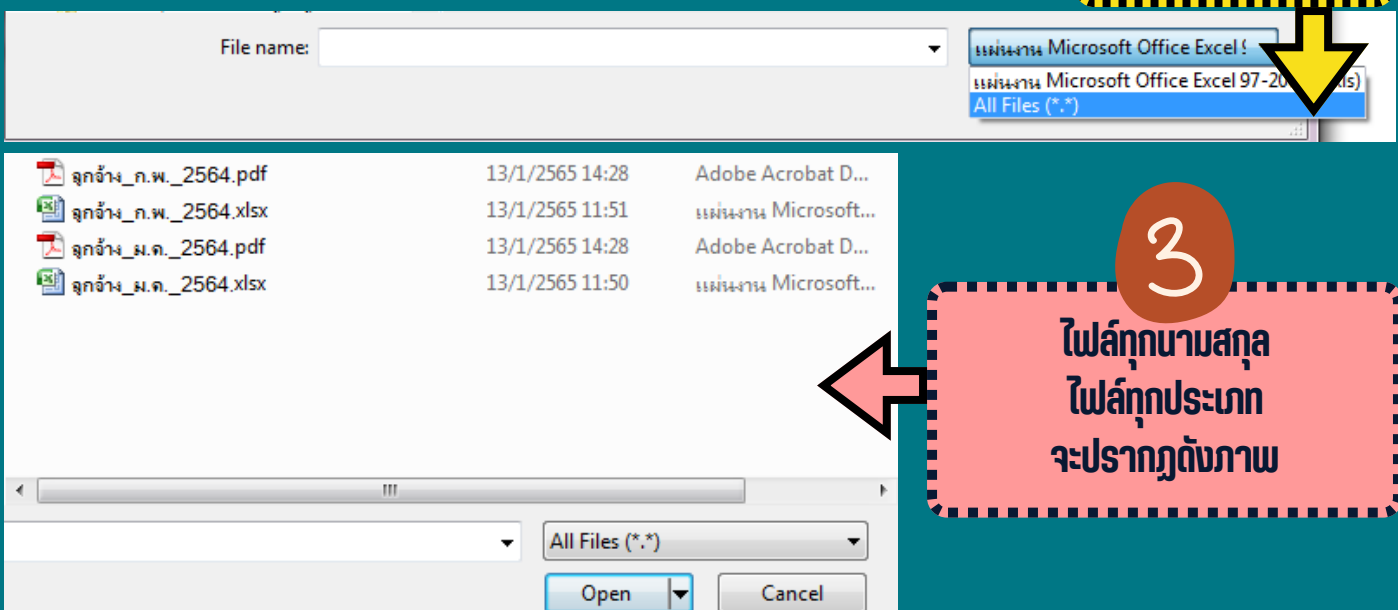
File name:

แผ่นงาน Microsoft Office Excel 9

แผ่นงาน Microsoft Office Excel 97-20 ls)

All Files (*.*)

ลูกจ้าง_ก.พ._2564.pdf 13/1/2565 14:28 Adobe Acrobat D...

ลูกจ้าง_ก.พ._2564.xlsx 13/1/2565 11:51 แผ่นงาน Microsoft...

ลูกจ้าง_ม.ค._2564.pdf 13/1/2565 14:28 Adobe Acrobat D...

ลูกจ้าง_ม.ค._2564.xlsx 13/1/2565 11:50 แผ่นงาน Microsoft...

3

ไฟล์ทุกนามสกุล
ไฟล์ทุกประเภท
จะปรากฎดังภาพ

All Files (*.*)

Open

Cancel